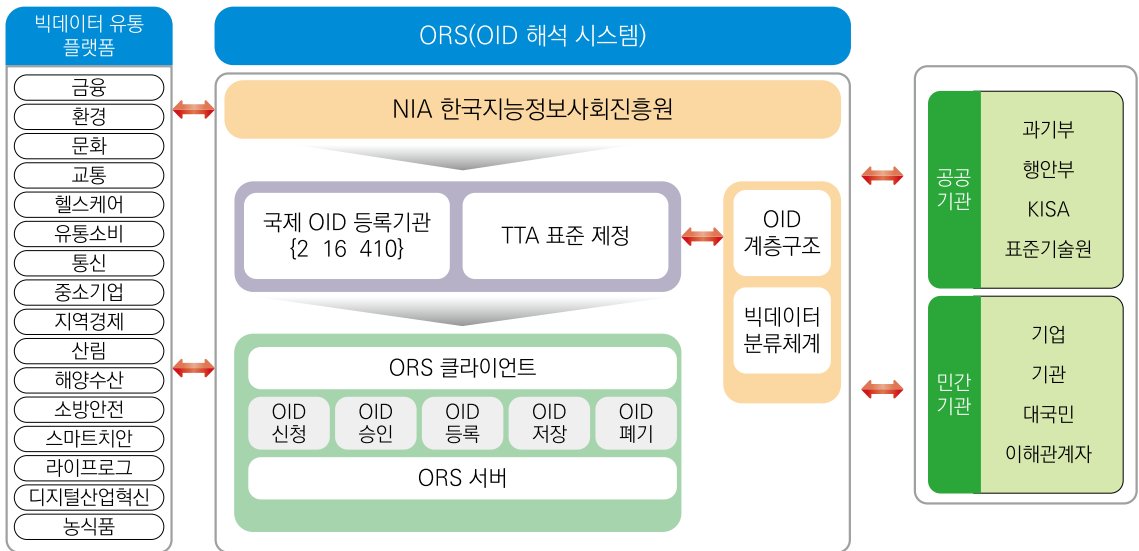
빅데이터 유통 플랫폼

금융
환경
문화
교통
헬스케어
유통소비
통신
중소기업
지역경제
산림
해양수산
소방안전
스마트치안
라이프로그
디지털산업혁신
농식품

ORS(OID 해석 시스템)

NIA 한국지능정보사회진흥원

국제 OID 등록기관 {2 16 410}

TTA 표준 제정

OID 계층구조

빅데이터 분류체계

ORS 클라이언트

OID 신청
OID 승인
OID 등록
OID 저장
OID 폐기

ORS 서버

공공 기관

과기부
행안부
KISA
표준기술원

민간 기관

기업
기관
대국민
이해관계자